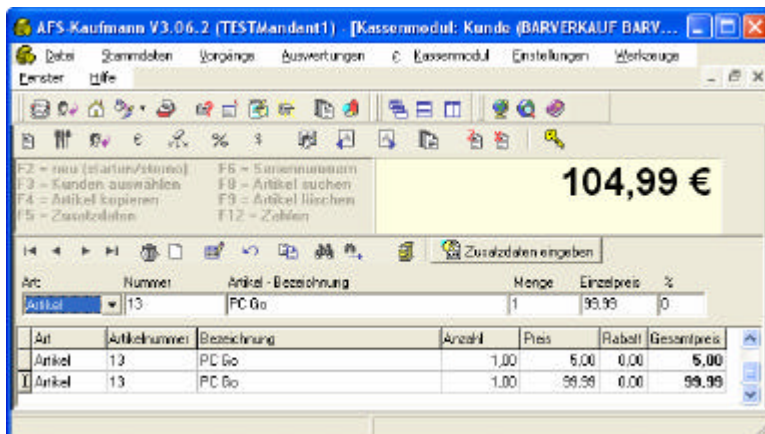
AFS-Kaufmann V3.06.2 (TESTMandant1) - [Kassenmodul: Kunde (BARVERKAUF BARV...

Datei Stammdaten Vorgänge Auswertungen € Kassenmodul Einstellungen Werkzeuge Fenster Hilfe

F2 = neu (starten/storno)
F3 = Kunden auswählen
F4 = Artikel kopieren
F5 = Zusatzdaten
F6 = Seriennummern
F8 = Artikel suchen
F9 = Artikel löschen
F12 = Zahlen

104,99 €

Zusatzdaten eingeben

Art Nummer Artikel - Bezeichnung Menge Einzelpreis %
Artikel 13 PC Go 1 99,99 0

| Art | Artikelnummer | Bezeichnung | Anzahl | Preis | Rabatt | Gesamtpreis |
|---|---|---|---|---|---|---|
| Artikel | 13 | PC Go | 1,00 | 5,00 | 0,00 | 5,00 |
| Artikel | 13 | PC Go | 1,00 | 99,99 | 0,00 | 99,99 |